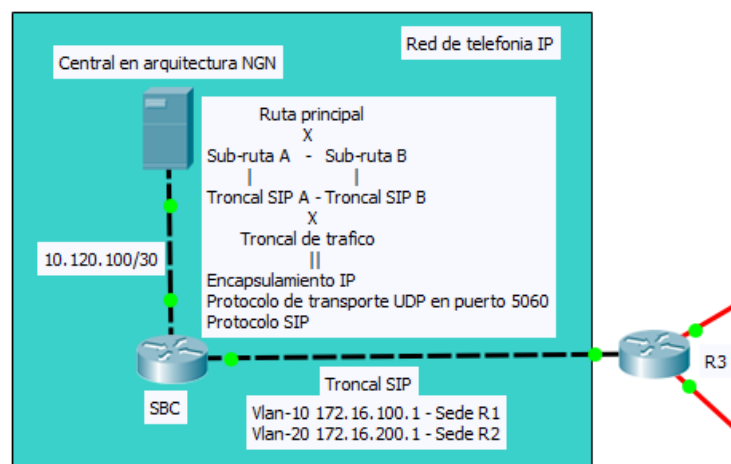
Red de telefonia IP

Central en arquitectura NGN

Ruta principal
X
Sub-ruta A - Sub-ruta B
| |
Troncal SIP A - Troncal SIP B
X
Troncal de trafico
||
Encapsulamiento IP
Protocolo de transporte UDP en puerto 5060
Protocolo SIP

10.120.100/30

SBC

Troncal SIP
Vlan-10 172.16.100.1 - Sede R1
Vlan-20 172.16.200.1 - Sede R2

R3